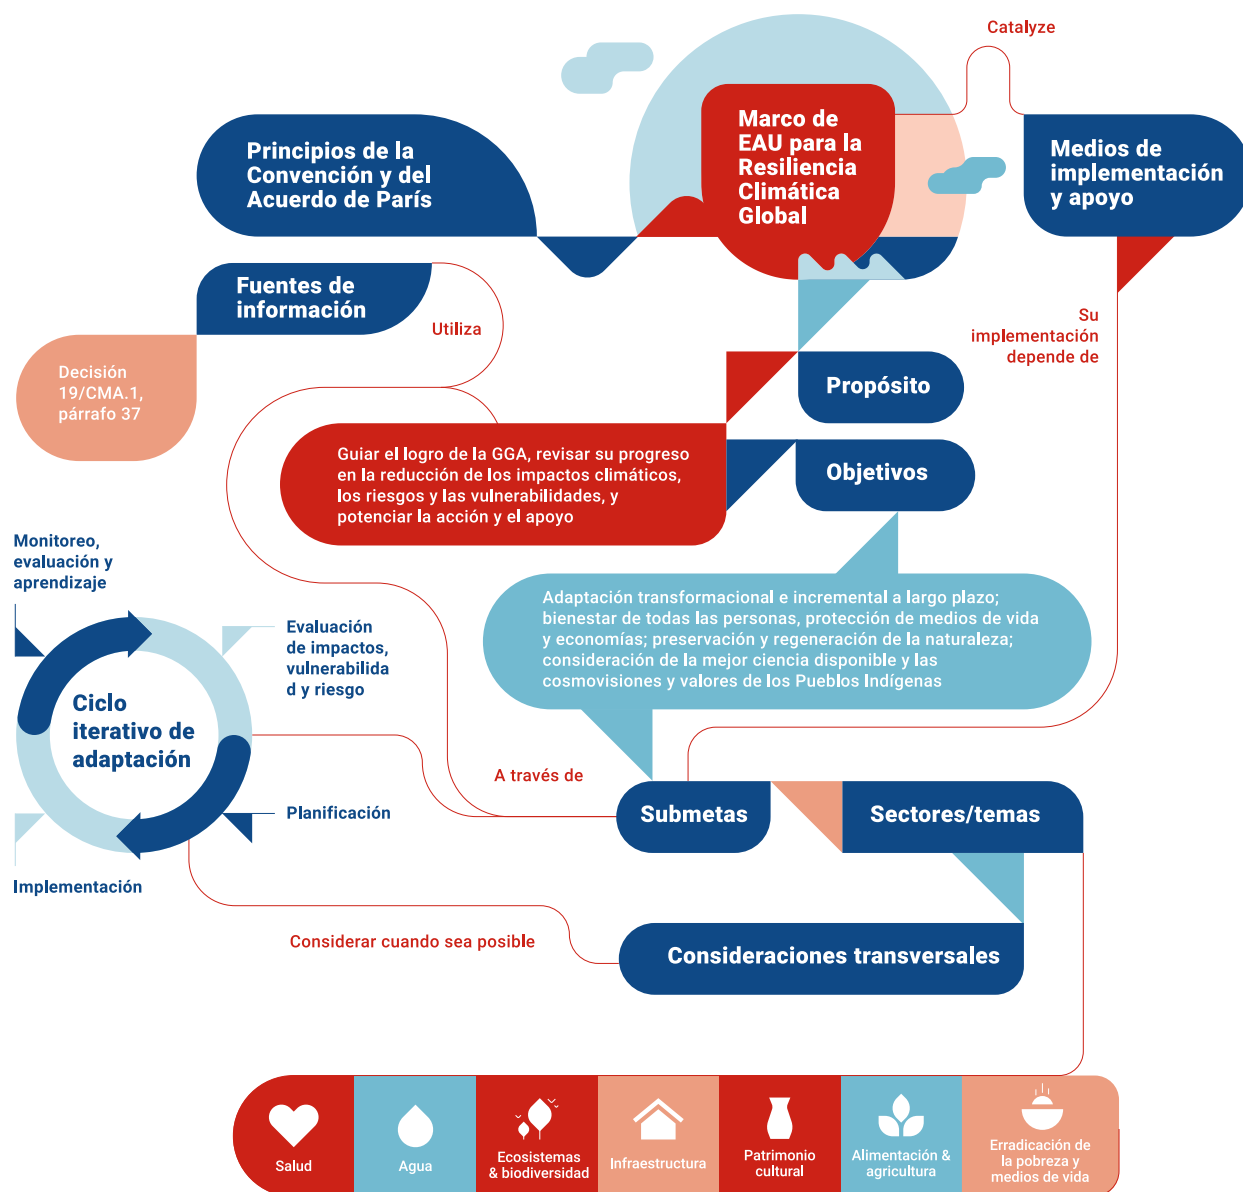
Catalyze

Marco de EAU para la Resiliencia Climática Global

Principios de la Convención y del Acuerdo de París

Medios de implementación y apoyo

Fuentes de información

Utiliza

Decisión 19/CMA.1, párrafo 37

Su implementación depende de

Propósito

Guiar el logro de la GGA, revisar su progreso en la reducción de los impactos climáticos, los riesgos y las vulnerabilidades, y potenciar la acción y el apoyo

Objetivos

Monitoreo, evaluación y aprendizaje

Evaluación de impactos, vulnerabilidad y riesgo

Adaptación transformacional e incremental a largo plazo; bienestar de todas las personas, protección de medios de vida y economías; preservación y regeneración de la naturaleza; consideración de la mejor ciencia disponible y las cosmovisiones y valores de los Pueblos Indígenas

Ciclo iterativo de adaptación

A través de

Planificación

Submetas

Sectores/temas

Implementación

Considerar cuando sea posible

Consideraciones transversales

Salud

Agua

Ecosistemas & biodiversidad

Infraestructura

Patrimonio cultural

Alimentación & agricultura

Erradicación de la pobreza y medios de vida